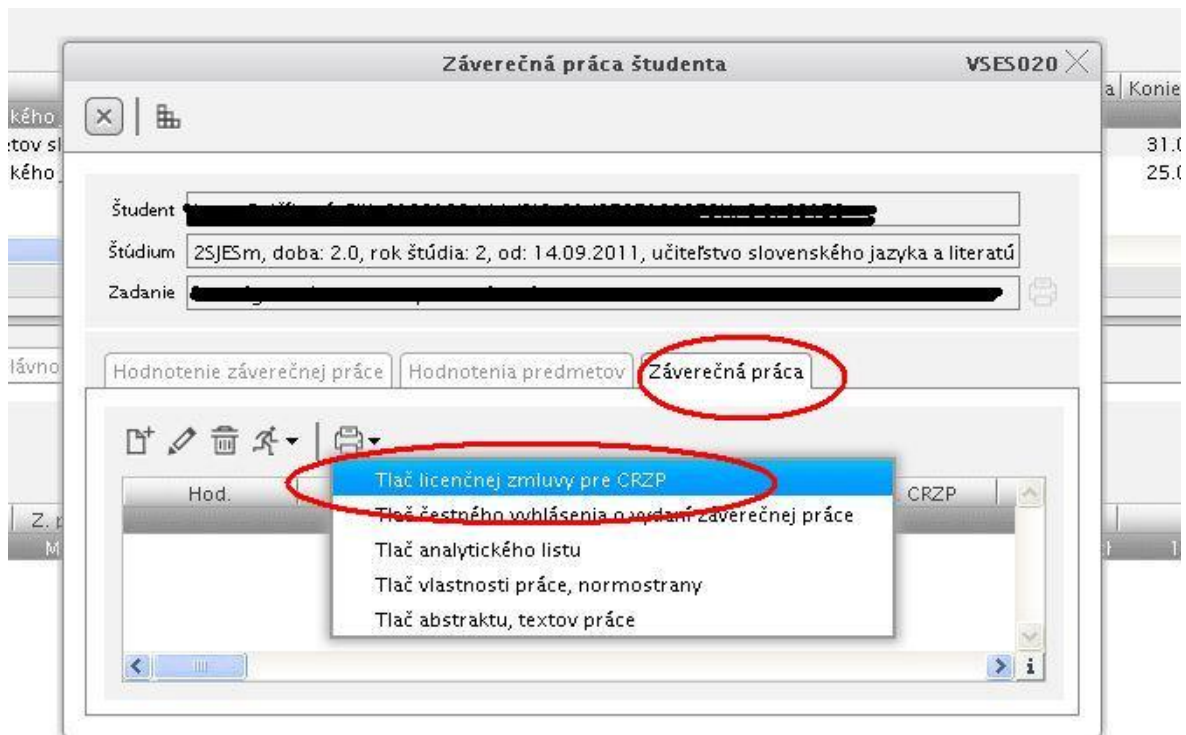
Záverečná práca študenta VSES020

kého
tov sl
kého

a Konie
31.0
25.0

Študent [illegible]

Štúdium 2SJESm, doba: 2.0, rok štúdia: 2, od: 14.09.2011, učiteľstvo slovenského jazyka a literatú

Zadanie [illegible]

lávno

Hodnotenie záverečnej práce | Hodnotenia predmetov | Záverečná práca

Hod.
CRZP

Z. p
M

Tlač licenčnej zmluvy pre CRZP
Tlač čestného vyhlásenia o vydaní záverečnej práce
Tlač analytického listu
Tlač vlastnosti práce, normostrany
Tlač abstraktu, textov práce

i